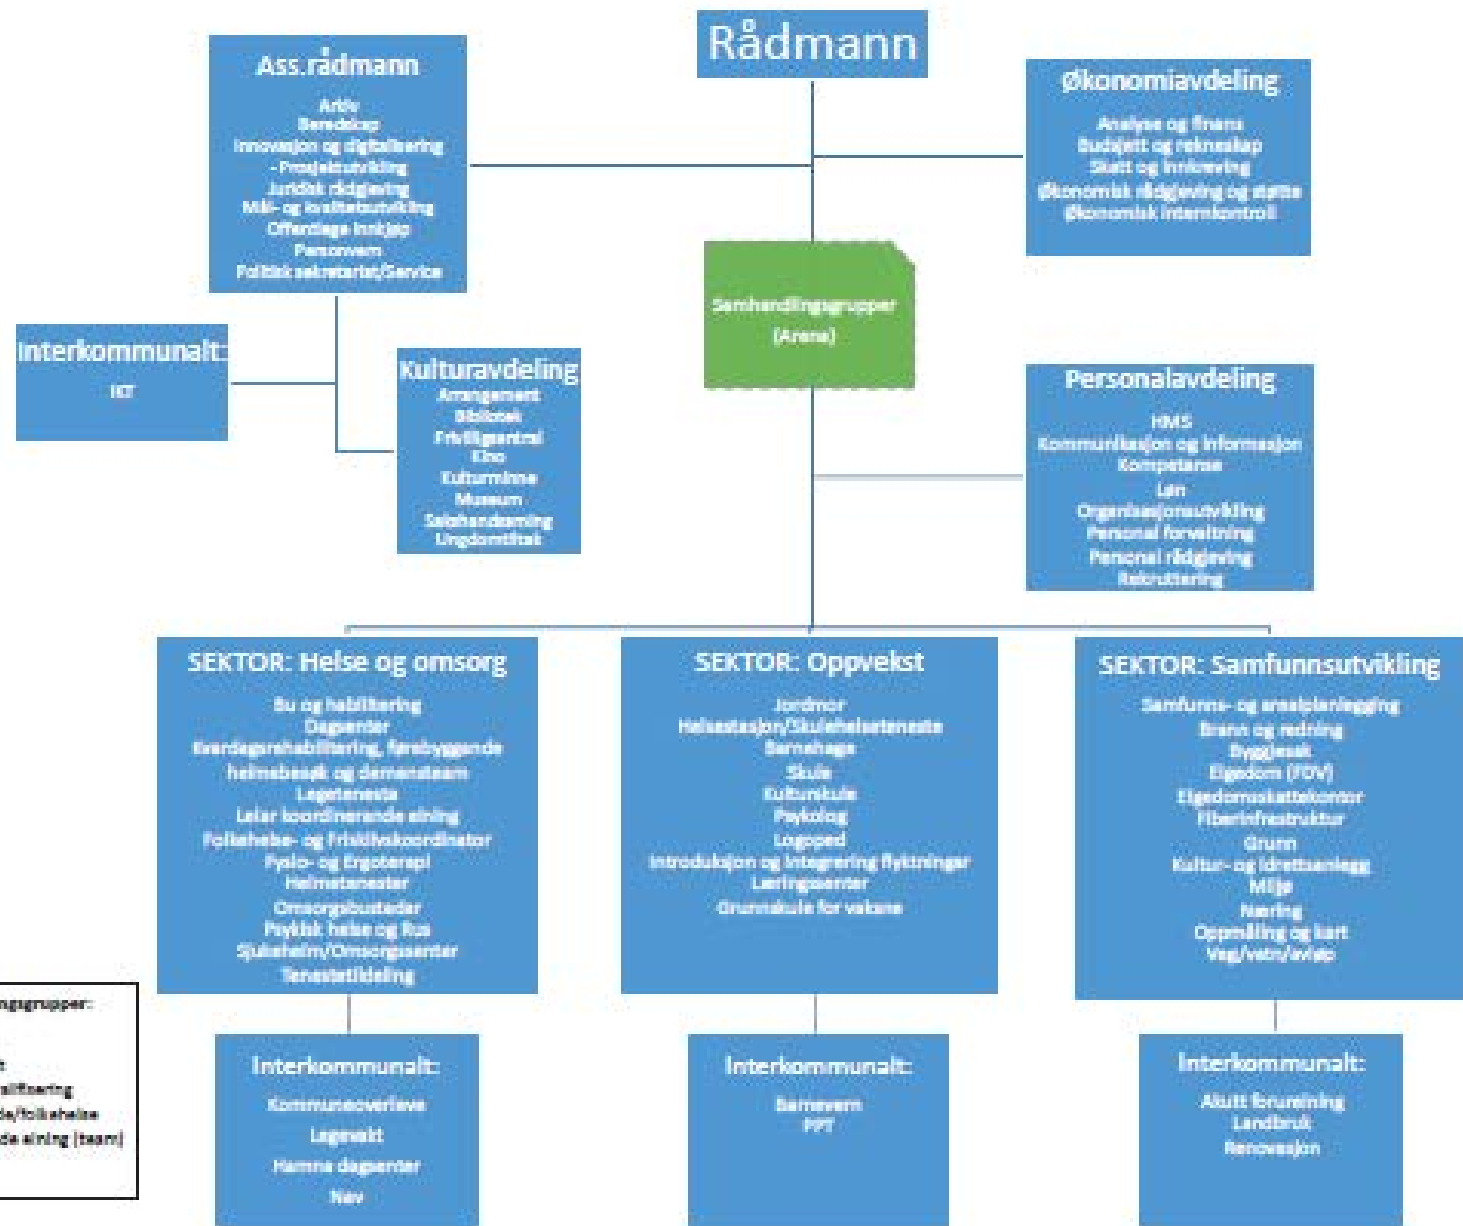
Rådmann

Ass.rådmann
Arkiv
Beredskap
Innovasjon og digitalisering
- Prosjektutvikling
Juridisk rådgjeving
Mål- og kvalitetsutvikling
Offentlege innkjøp
Personvern
Politisk sekretariat/Service

Økonomiavdeling
Analyse og finans
Budsjett og rekneskap
Skatt og innkreving
Økonomisk rådgjeving og støtte
Økonomisk internkontroll

Samhandlingsgrupper
(Arena)

Interkommunalt:
IKT

Kulturavdeling
Arrangement
Bibliotek
Frivilligsentral
Kino
Kulturminne
Museum
Sakshandsaming
Ungdomsklubb

Personalavdeling
HMS
Kommunikasjon og informasjon
Kompetanse
Løn
Organisasjonsutvikling
Personal forvaltning
Personal rådgjeving
Rekruttering

SEKTOR: Helse og omsorg
Bu og habilitering
Dagsenter
Kvardagsrehabilitering, førebyggande heimebesøk og demensteam
Legeteneste
Leiar koordinerande eining
Folkehelse- og Frisklivskoordinator
Fysio- og Ergoterapi
Heimetenester
Omsorgsbustader
Psykisk helse og Rus
Sjukeheim/Omsorgssenter
Tenestetildeling

SEKTOR: Oppvekst
Jordmor
Helsestasjon/Skulehelseteneste
Barnehage
Skule
Kulturskule
Psykolog
Logoped
Introduksjon og integrering flyktningar
Læringssenter
Grunnskule for vaksne

SEKTOR: Samfunnsutvikling
Samfunns- og arealplanlegging
Brann og redning
Byggjesak
Eigedom (FDV)
Eigedomsskattekontor
Fiberinfrastruktur
Grunn
Kultur- og idrettsanlegg
Miljø
Næring
Oppmåling og kart
Veg/vatn/avløp

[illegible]ngsgrupper:
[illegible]t
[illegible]alisering
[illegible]de/folkehelse
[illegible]de eining (team)

Interkommunalt:
Kommuneoverlege
Legevakt
Hamna dagsenter
Nav

Interkommunalt:
Barnevern
PPT

Interkommunalt:
Akutt forureining
Landbruk
Renovasjon